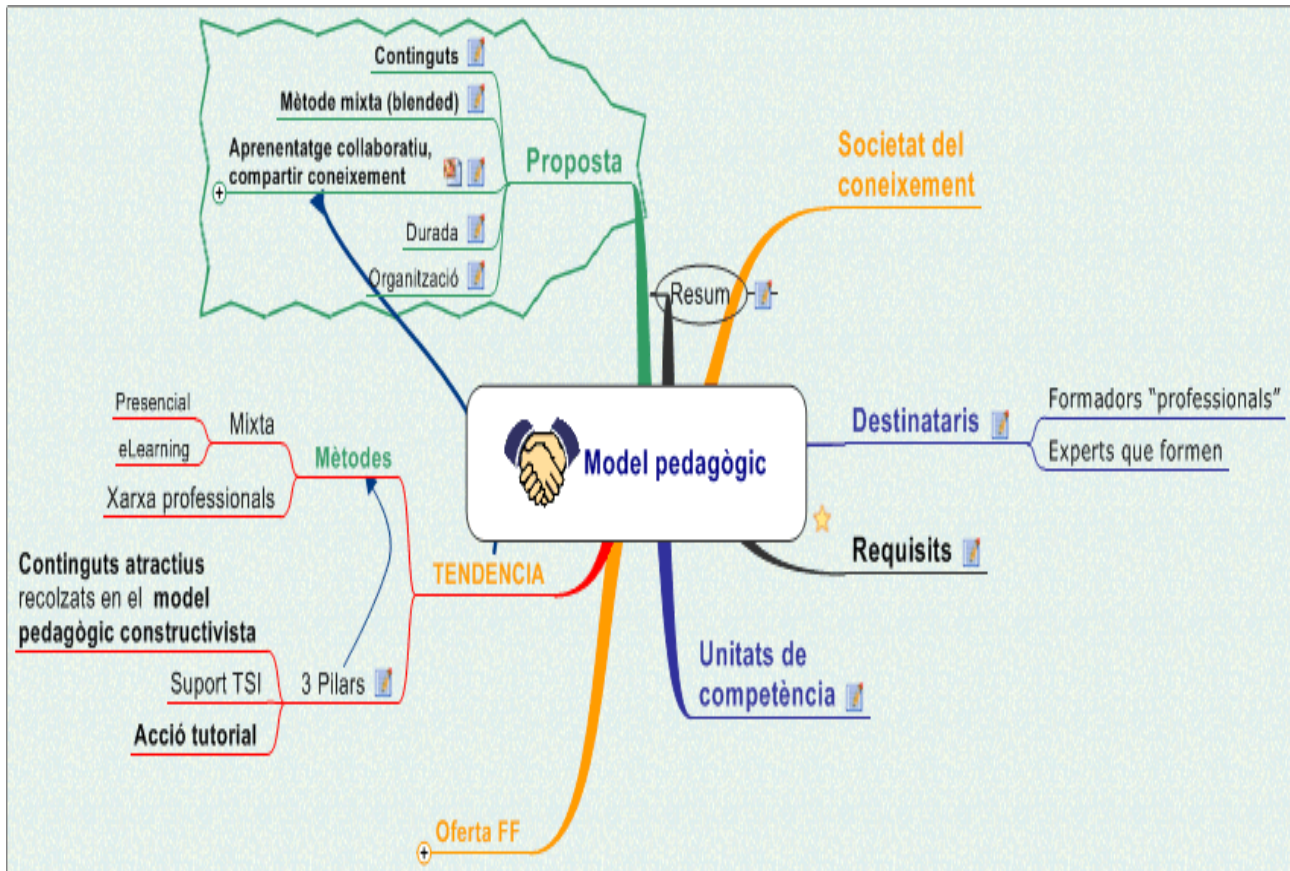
Continguts

Mètode mixta (blended)

Aprenentatge collaboratiu, compartir coneixement

Proposta

Durada

Organització

Societat del coneixement

Resum

Model pedagògic

Destinataris

Formadors "professionals"

Experts que formen

Requisits

Unitats de competència

Presencial

eLearning

Mixta

Mètodes

Xarxa professionals

Continguts atractius recolzats en el model pedagògic constructivista

TENDENCIA

Suport TSI

3 Pilars

Acció tutorial

Oferta FF